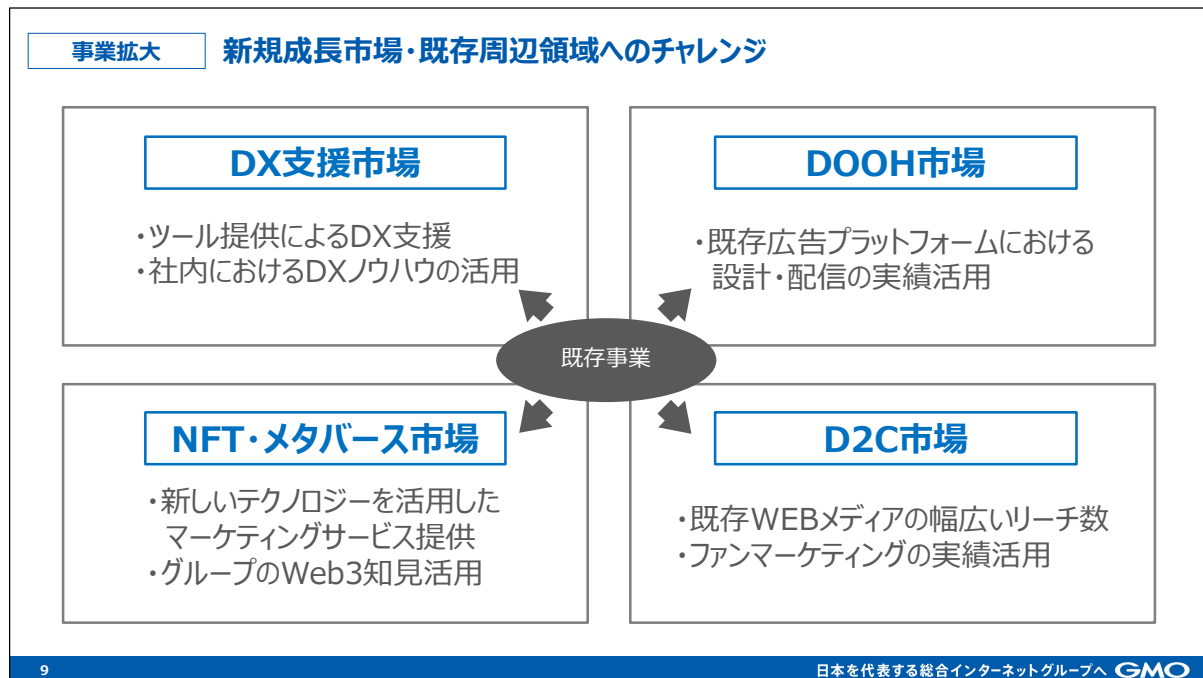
事業拡大　新規成長市場・既存周辺領域へのチャレンジ

DX支援市場

・ツール提供によるDX支援
・社内におけるDXノウハウの活用

DOOH市場

・既存広告プラットフォームにおける設計・配信の実績活用

既存事業

NFT・メタバース市場

・新しいテクノロジーを活用したマーケティングサービス提供
・グループのWeb3知見活用

D2C市場

・既存WEBメディアの幅広いリーチ数
・ファンマーケティングの実績活用

9

日本を代表する総合インターネットグループへ GMO